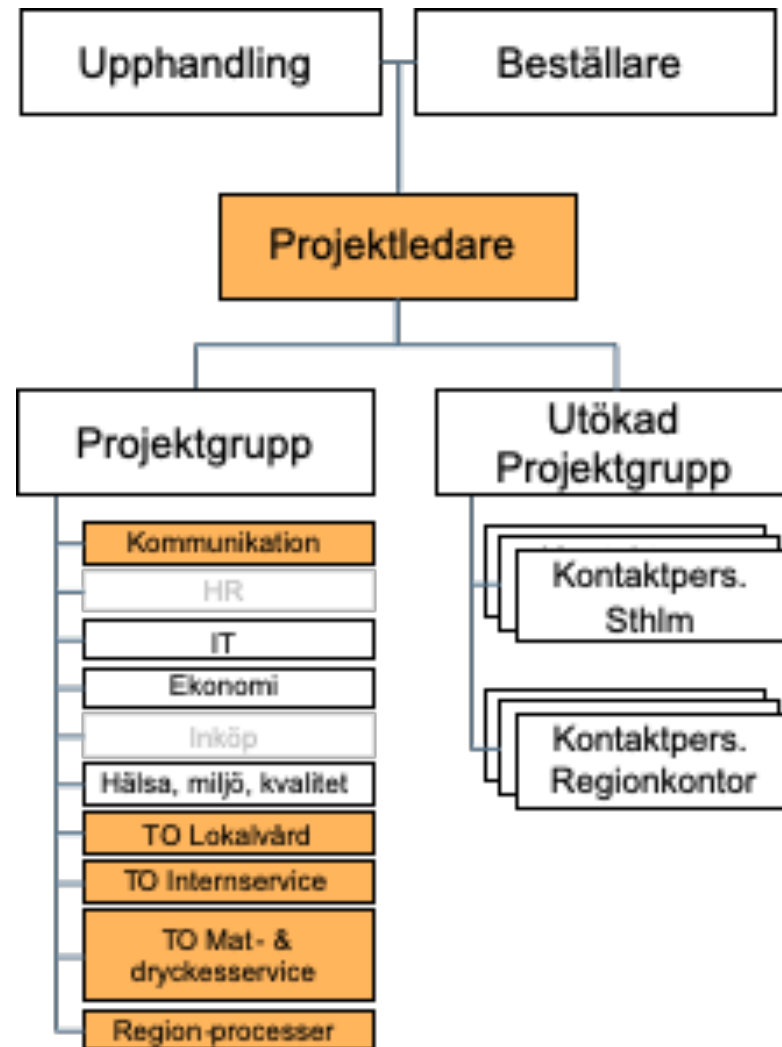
Upphandling

Beställare

Projektledare

Projektgrupp

Utökad Projektgrupp

Kommunikation

HR

IT

Ekonomi

Inköp

Hälsa, miljö, kvalitet

TO Lokalvård

TO Internservice

TO Mat- & dryckesservice

Region-processer

Kontaktpers. Sthlm

Kontaktpers. Regionkontor